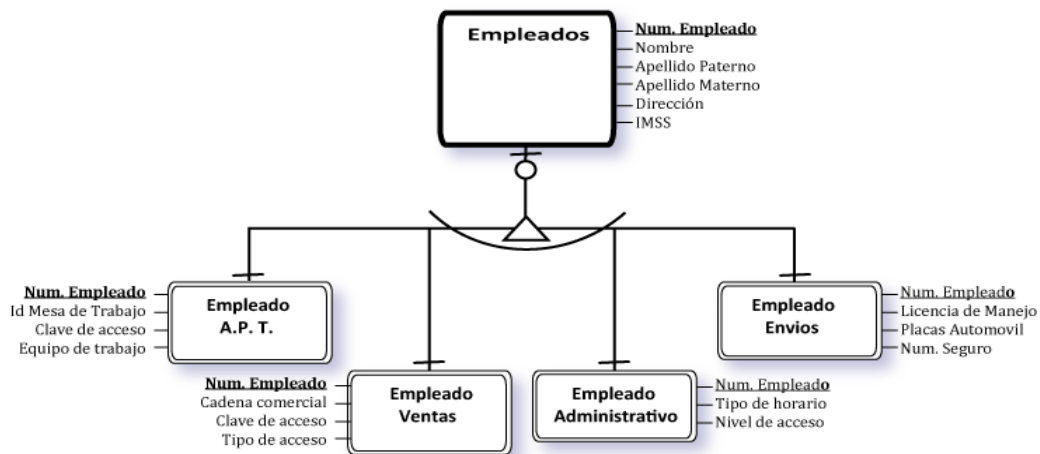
Empleados
Num. Empleado
Nombre
Apellido Paterno
Apellido Materno
Dirección
IMSS

Num. Empleado
Id Mesa de Trabajo
Clave de acceso
Equipo de trabajo
Empleado A.P.T.

Num. Empleado
Cadena comercial
Clave de acceso
Tipo de acceso
Empleado Ventas

Empleado Administrativo
Num. Empleado
Tipo de horario
Nivel de acceso

Empleado Envios
Num. Empleado
Licencia de Manejo
Placas Automovil
Num. Seguro